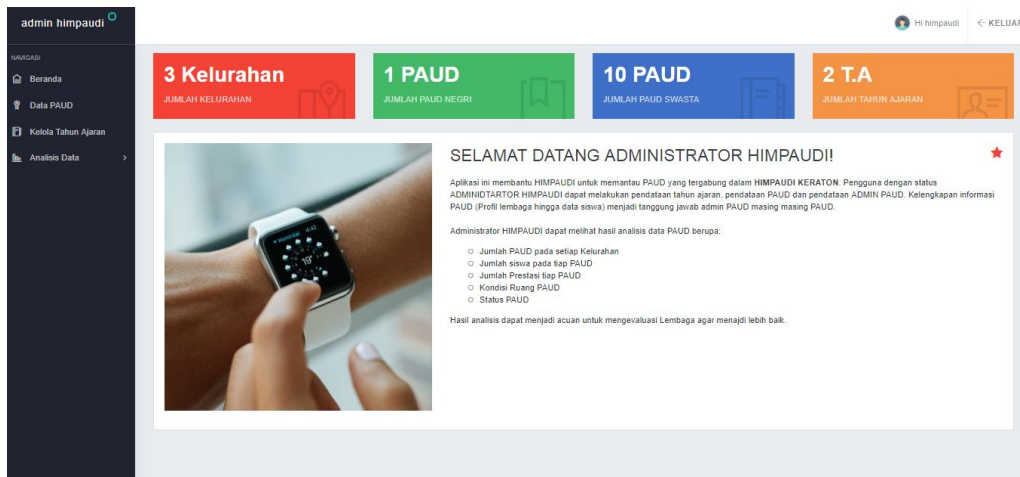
admin himpaudi

Hi himpaudi ← KELUAR

NAVIGASI
Beranda
Data PAUD
Kelola Tahun Ajaran
Analisis Data

3 Kelurahan
JUMLAH KELURAHAN

1 PAUD
JUMLAH PAUD NEGRI

10 PAUD
JUMLAH PAUD SWASTA

2 T.A
JUMLAH TAHUN AJARAN

SELAMAT DATANG ADMINISTRATOR HIMPAUDI!

Aplikasi ini membantu HIMPAUDI untuk memantau PAUD yang tergabung dalam **HIMPAUDI KERATON**. Pengguna dengan status ADMINIDTARTOR HIMPAUDI dapat melakukan pendataan tahun ajaran, pendataan PAUD dan pendataan ADMIN PAUD. Kelengkapan informasi PAUD (Profil lembaga hingga data siswa) menjadi tanggung jawab admin PAUD masing masing PAUD.

Administrator HIMPAUDI dapat melihat hasil analisis data PAUD berupa:

- Jumlah PAUD pada setiap Kelurahan
- Jumlah siswa pada tiap PAUD
- Jumlah Prestasi tiap PAUD
- Kondisi Ruang PAUD
- Status PAUD

Hasil analisis dapat menjadi acuan untuk mengevaluasi Lembaga agar menajdi lebih baik.